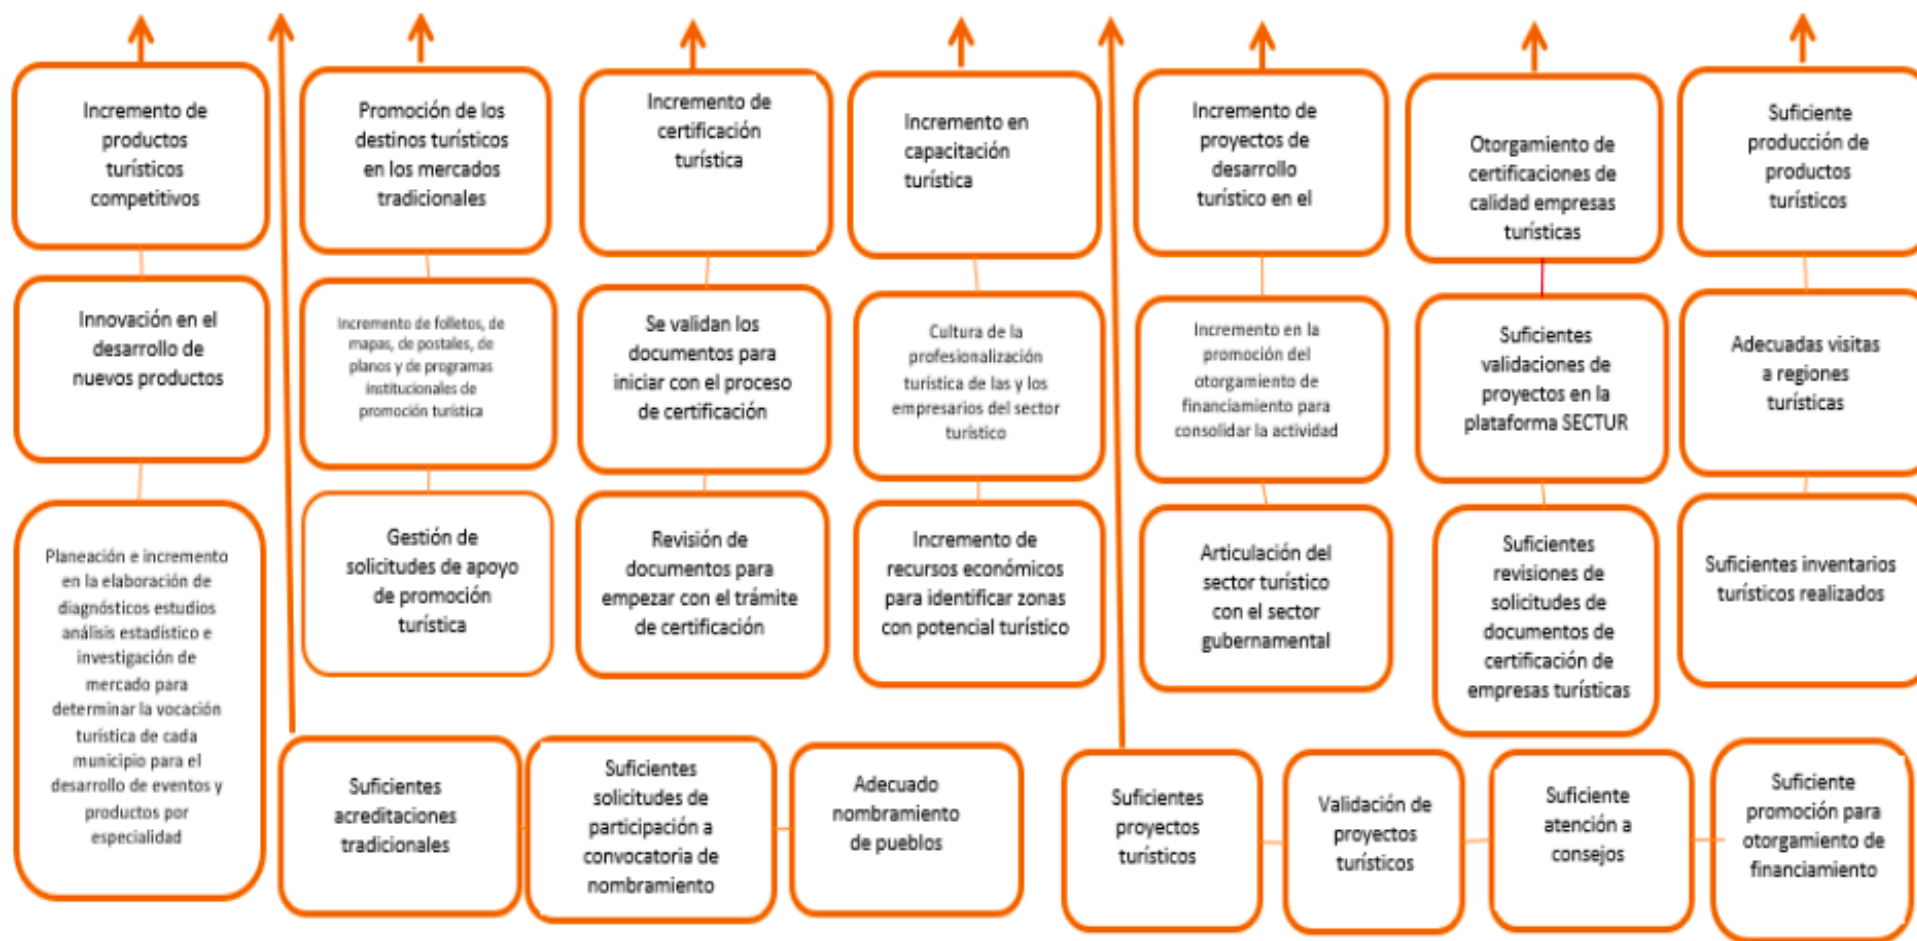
Incremento de productos turísticos competitivos

Innovación en el desarrollo de nuevos productos

Planeación e incremento en la elaboración de diagnósticos estudios análisis estadístico e investigación de mercado para determinar la vocación turística de cada municipio para el desarrollo de eventos y productos por especialidad

Promoción de los destinos turísticos en los mercados tradicionales

Incremento de folletos, de mapas, de postales, de planos y de programas institucionales de promoción turística

Gestión de solicitudes de apoyo de promoción turística

Suficientes acreditaciones tradicionales

Incremento de certificación turística

Se validan los documentos para iniciar con el proceso de certificación

Revisión de documentos para empezar con el trámite de certificación

Suficientes solicitudes de participación a convocatoria de nombramiento

Incremento en capacitación turística

Cultura de la profesionalización turística de las y los empresarios del sector turístico

Incremento de recursos económicos para identificar zonas con potencial turístico

Adecuado nombramiento de pueblos

Incremento de proyectos de desarrollo turístico en el

Incremento en la promoción del otorgamiento de financiamiento para consolidar la actividad

Articulación del sector turístico con el sector gubernamental

Suficientes proyectos turísticos

Otorgamiento de certificaciones de calidad empresas turísticas

Suficientes validaciones de proyectos en la plataforma SECTUR

Suficientes revisiones de solicitudes de documentos de certificación de empresas turísticas

Validación de proyectos turísticos

Suficiente producción de productos turísticos

Adecuadas visitas a regiones turísticas

Suficientes inventarios turísticos realizados

Suficiente atención a consejos

Suficiente promoción para otorgamiento de financiamiento